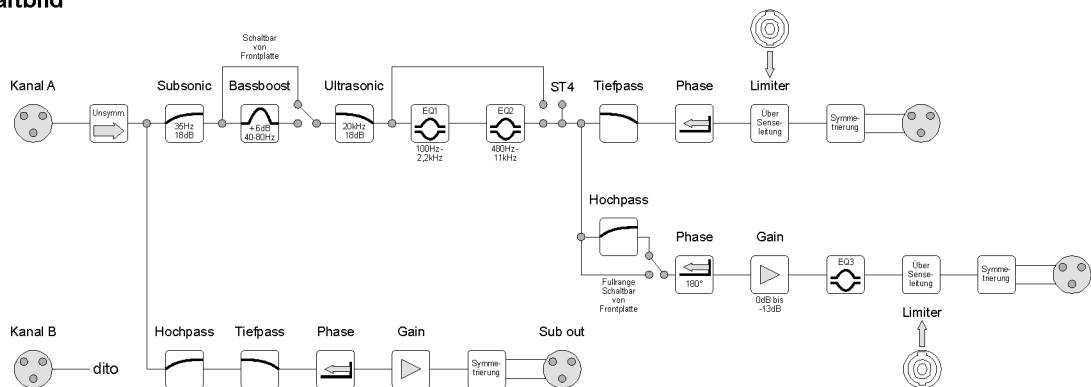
altbild

Schaltbar von Frontplatte

Kanal A

Unsymm.

Subsonic

35Hz 18dB

Bassboost

+6dB 40-80Hz

Ultrasonic

20kHz 18dB

EQ1

100Hz-2,2kHz

EQ2

480Hz-11kHz

ST4

Tiefpass

Phase

Limiter

Über Sense-leitung

Symme-trierung

Hochpass

Phase

180°

Gain

0dB bis -13dB

EQ3

Über Sense-leitung

Symme-trierung

Fullrange Schaltbar von Frontplatte

Limiter

Kanal B

dito

Hochpass

Tiefpass

Phase

Gain

Symme-trierung

Sub out